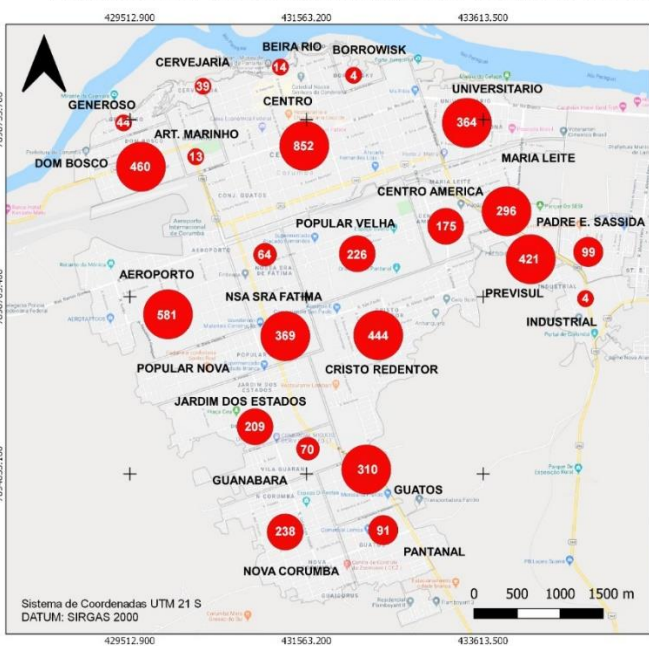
429512.900
431563.200
433613.500

BEIRA RIO
BORROWISK
CERVEJARIA
14
4
39
CENTRO
GENEROSO
UNIVERSITARIO
44
ART. MARINHO
364
13
852
DOM BOSCO
MARIA LEITE
460
CENTRO AMERICA
296
POPULAR VELHA
PADRE E. SASSIDA
175
64
226
421
99
AEROPORTO
PREVISUL
4
NSA SRA FATIMA
581
INDUSTRIAL
369
444
POPULAR NOVA
CRISTO REDENTOR
JARDIM DOS ESTADOS
209
70
310
GUANABARA
GUATOS
238
91
PANTANAL
NOVA CORUMBA

0 500 1000 1500 m

Sistema de Coordenadas UTM 21 S
DATUM: SIRGAS 2000

429512.900
431563.200
433613.500